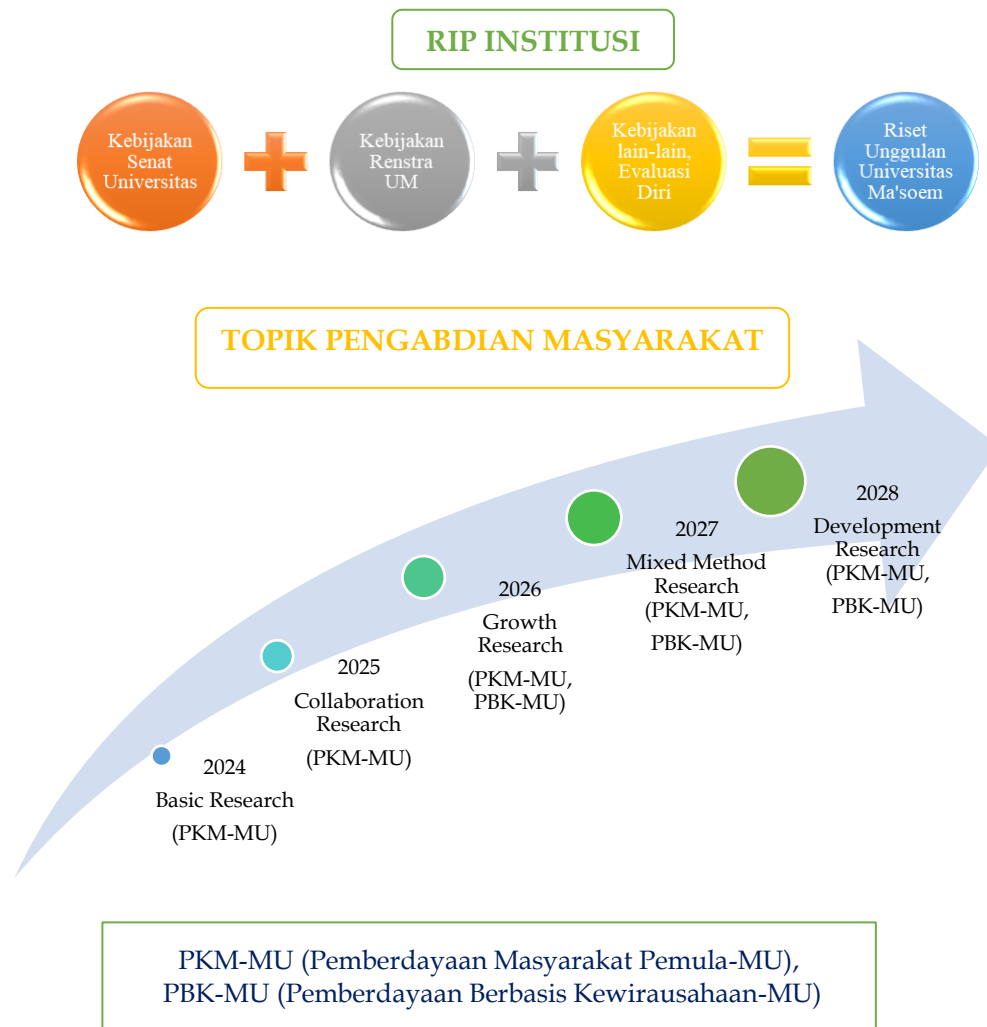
RIP INSTITUSI

Kebijakan Senat Universitas

Kebijakan Renstra UM

Kebijakan lain-lain, Evaluasi Diri

Riset Unggulan Universitas Ma'soem

TOPIK PENGABDIAN MASYARAKAT

2024
Basic Research
(PKM-MU)

2025
Collaboration Research
(PKM-MU)

2026
Growth Research
(PKM-MU, PBK-MU)

2027
Mixed Method Research
(PKM-MU, PBK-MU)

2028
Development Research
(PKM-MU, PBK-MU)

PKM-MU (Pemberdayaan Masyarakat Pemula-MU),
PBK-MU (Pemberdayaan Berbasis Kewirausahaan-MU)